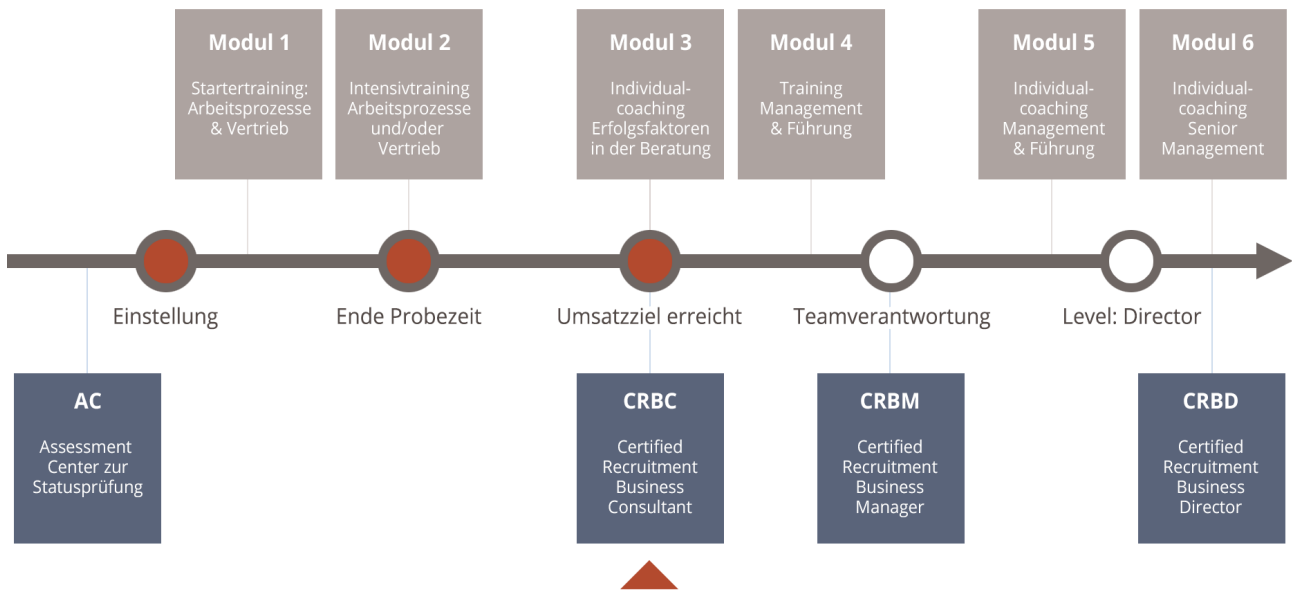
Modul 1

Startertraining: Arbeitsprozesse & Vertrieb

Modul 2

Intensivtraining Arbeitsprozesse und/oder Vertrieb

Modul 3

Individualcoaching Erfolgsfaktoren in der Beratung

Modul 4

Training Management & Führung

Modul 5

Individualcoaching Management & Führung

Modul 6

Individualcoaching Senior Management

Einstellung

Ende Probezeit

Umsatzziel erreicht

Teamverantwortung

Level: Director

AC

Assessment Center zur Statusprüfung

CRBC

Certified Recruitment Business Consultant

CRBM

Certified Recruitment Business Manager

CRBD

Certified Recruitment Business Director